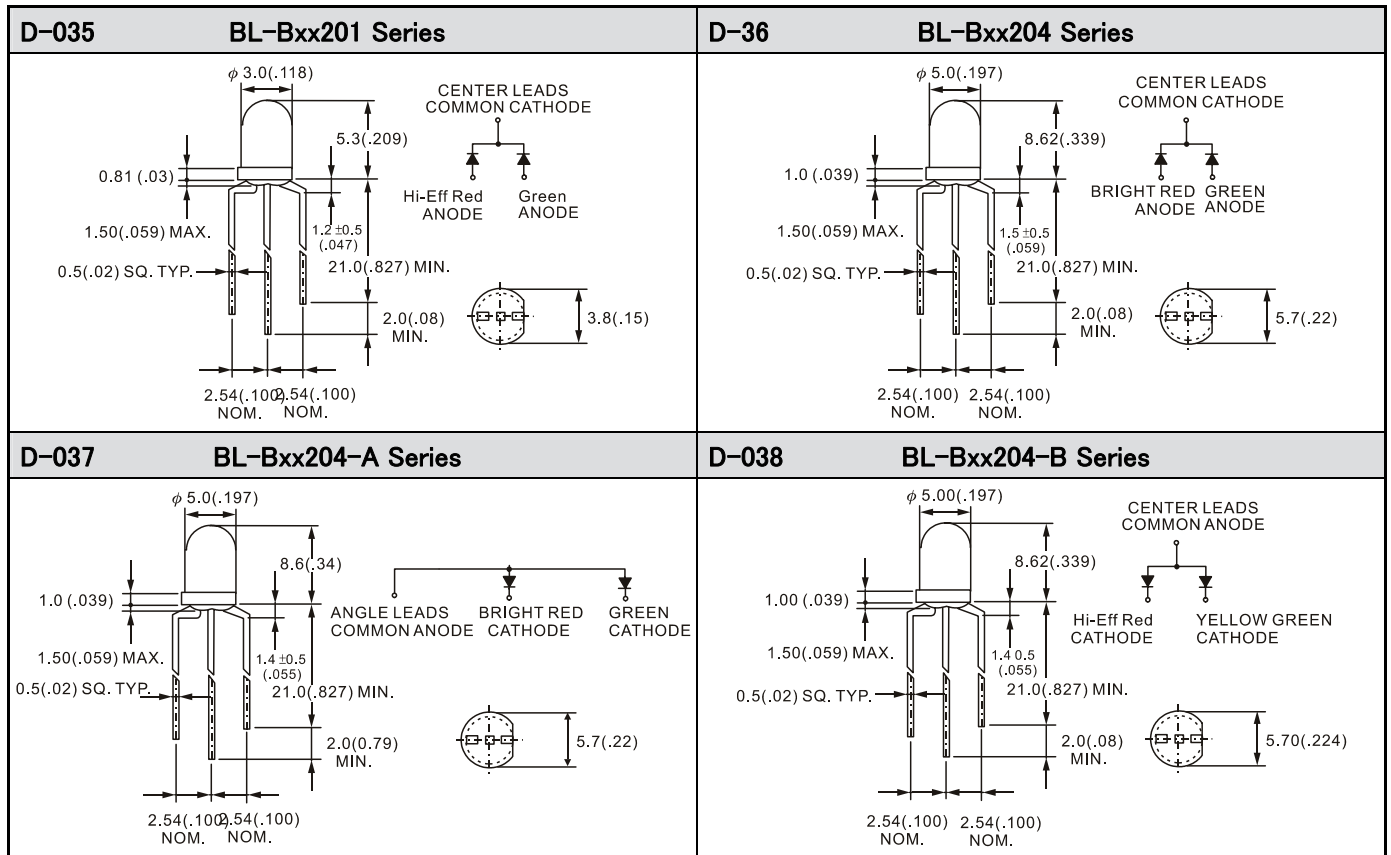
D-035 BL-Bxx201 Series

$\phi$ 3.0(.118)
5.3(.209)
0.81 (.03)
1.50(.059) MAX.
1.2 ±0.5 (.047)
0.5(.02) SQ. TYP.
21.0(.827) MIN.
2.0(.08) MIN.
2.54(.100) 2.54(.100) NOM. NOM.
CENTER LEADS COMMON CATHODE
Hi-Eff Red ANODE
Green ANODE
3.8(.15)

D-36 BL-Bxx204 Series

$\phi$ 5.0(.197)
8.62(.339)
1.0 (.039)
1.50(.059) MAX.
1.5 ±0.5 (.059)
0.5(.02) SQ. TYP.
21.0(.827) MIN.
2.0(.08) MIN.
2.54(.100) 2.54(.100) NOM. NOM.
CENTER LEADS COMMON CATHODE
BRIGHT RED ANODE
GREEN ANODE
5.7(.22)

D-037 BL-Bxx204-A Series

$\phi$ 5.0(.197)
8.6(.34)
1.0 (.039)
1.50(.059) MAX.
1.4 ±0.5 (.055)
0.5(.02) SQ. TYP.
21.0(.827) MIN.
2.0(0.79) MIN.
2.54(.100) 2.54(.100) NOM. NOM.
ANGLE LEADS COMMON ANODE
BRIGHT RED CATHODE
GREEN CATHODE
5.7(.22)

D-038 BL-Bxx204-B Series

$\phi$ 5.00(.197)
8.62(.339)
1.00 (.039)
1.50(.059) MAX.
1.4 0.5 (.055)
0.5(.02) SQ. TYP.
21.0(.827) MIN.
2.0(.08) MIN.
2.54(.100) 2.54(.100) NOM. NOM.
CENTER LEADS COMMON ANODE
Hi-Eff Red CATHODE
YELLOW GREEN CATHODE
5.70(.224)